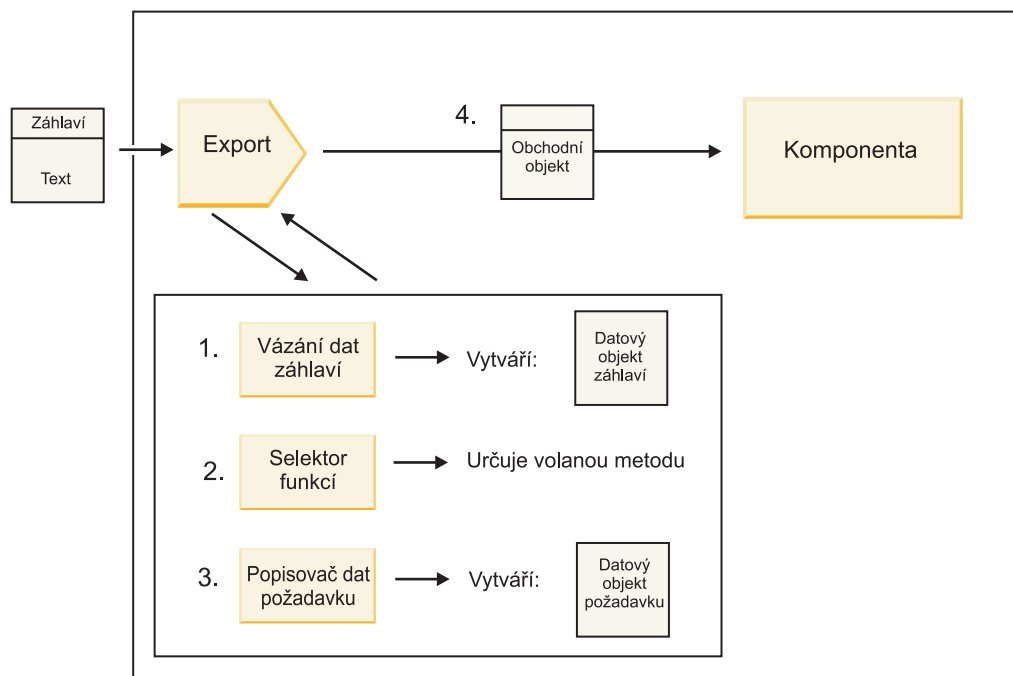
Záhlaví

Text

Export

4.

Obchodní objekt

Komponenta

1. Vázání dat záhlaví

Vytváří:

Datový objekt záhlaví

2. Selektor funkcí

Určuje volanou metodu

3. Popisovač dat požadavku

Vytváří:

Datový objekt požadavku